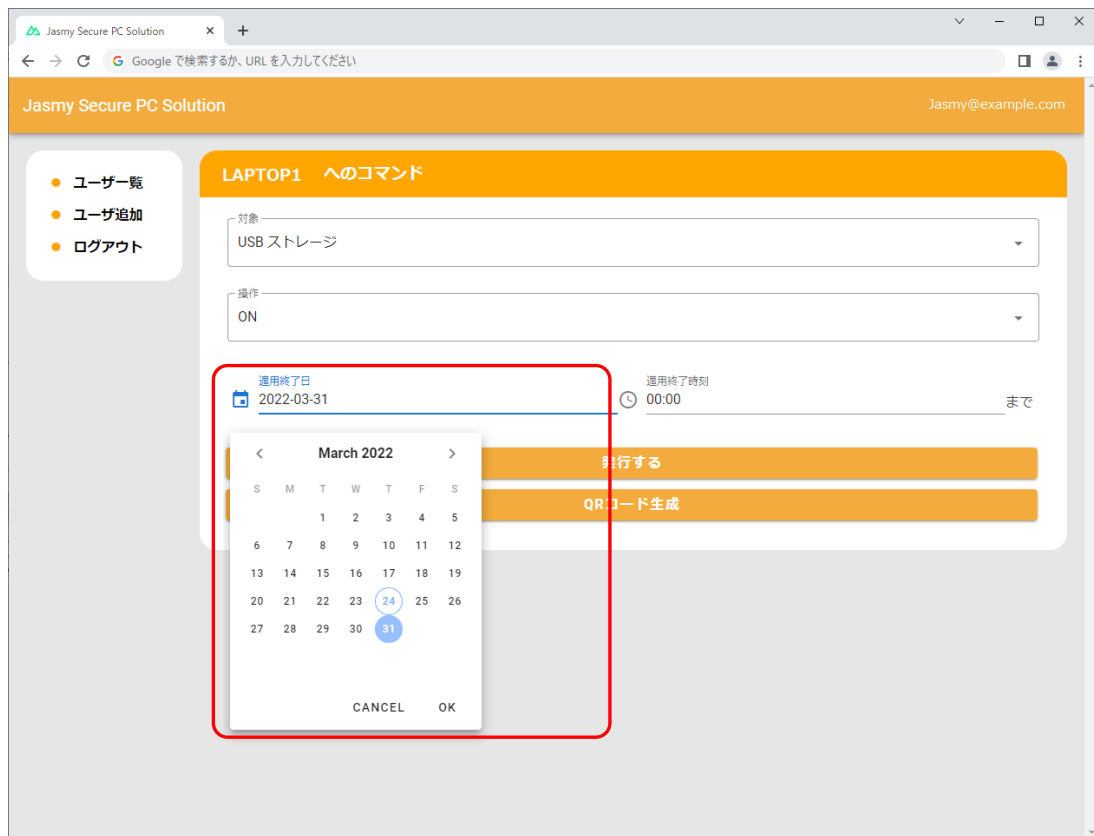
Jasmy Secure PC Solution ×
+

Google で検索するか、URL を入力してください

Jasmy Secure PC Solution
Jasmy@example.com

ユーザ一覧
ユーザ追加
ログアウト

LAPTOP1 へのコマンド

対象
USB ストレージ

操作
ON

適用終了日
2022-03-31

適用終了時刻
00:00
まで

実行する
QRコード生成

March 2022

| S | M | T | W | T | F | S |
|---|---|---|---|---|---|---|
| | | 1 | 2 | 3 | 4 | 5 |
| 6 | 7 | 8 | 9 | 10 | 11 | 12 |
| 13 | 14 | 15 | 16 | 17 | 18 | 19 |
| 20 | 21 | 22 | 23 | 24 | 25 | 26 |
| 27 | 28 | 29 | 30 | 31 | | |

CANCEL
OK